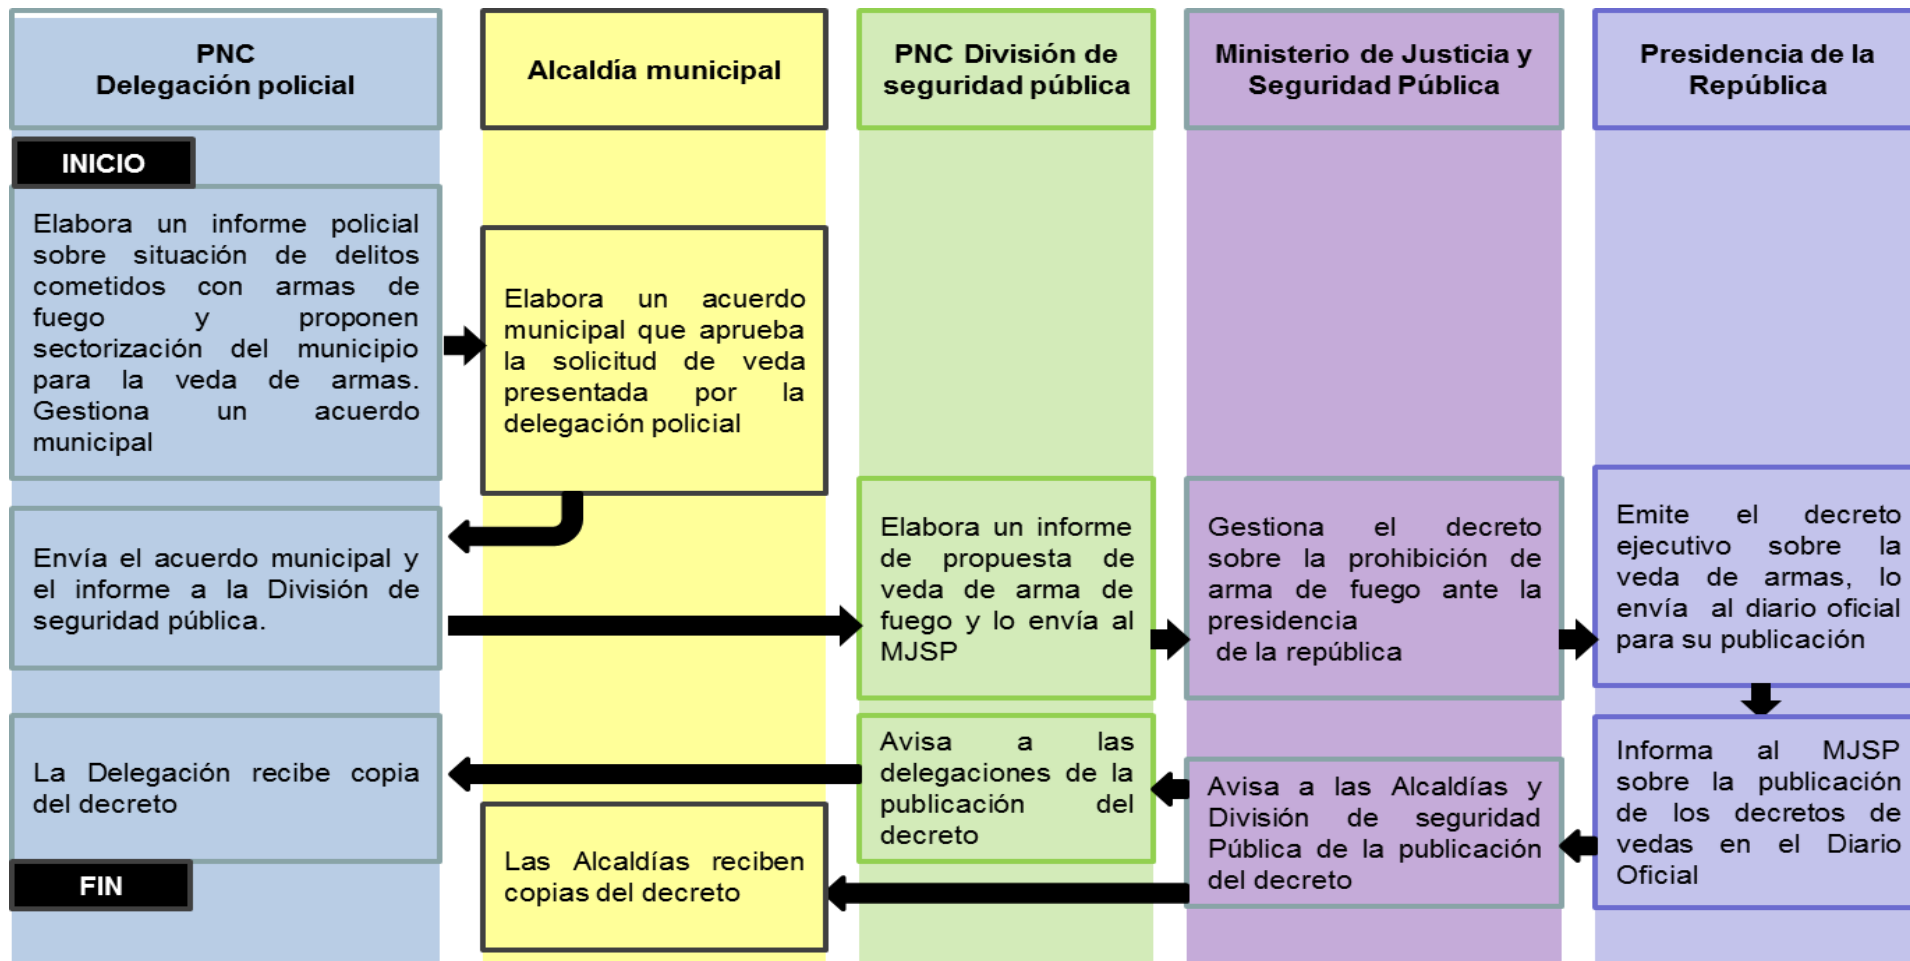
PNC
Delegación policial

Alcaldía municipal

PNC División de seguridad pública

Ministerio de Justicia y Seguridad Pública

Presidencia de la República

INICIO

Elabora un informe policial sobre situación de delitos cometidos con armas de fuego y proponen sectorización del municipio para la veda de armas. Gestiona un acuerdo municipal

Elabora un acuerdo municipal que aprueba la solicitud de veda presentada por la delegación policial

Envía el acuerdo municipal y el informe a la División de seguridad pública.

Elabora un informe de propuesta de veda de arma de fuego y lo envía al MJSP

Gestiona el decreto sobre la prohibición de arma de fuego ante la presidencia de la república

Emite el decreto ejecutivo sobre la veda de armas, lo envía al diario oficial para su publicación

Informa al MJSP sobre la publicación de los decretos de vedas en el Diario Oficial

Avisa a las Alcaldías y División de seguridad Pública de la publicación del decreto

Avisa a las delegaciones de la publicación del decreto

La Delegación recibe copia del decreto

Las Alcaldías reciben copias del decreto

FIN